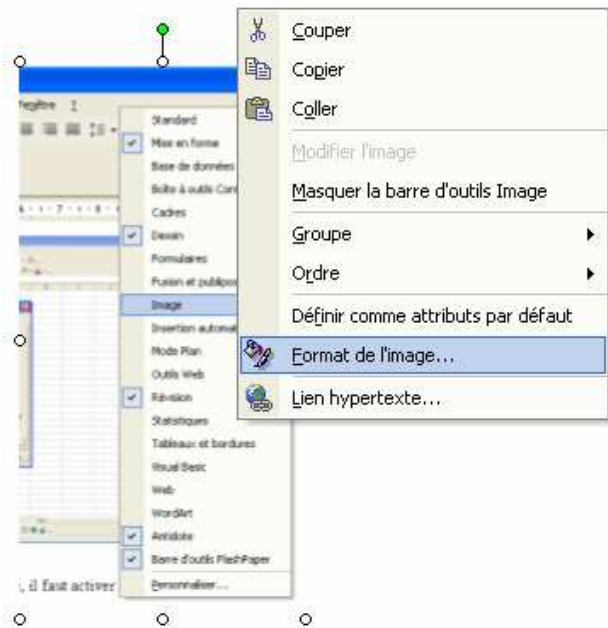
Fenêtre ?

Standard
Mise en forme
Base de données
Boîte à outils Con
Cadres
Dessin
Formulaires
Fusion et publipos
Image
Insertion automat
Mode Plan
Outils Web
Révision
Statistiques
Tableaux et bordures
Visual Basic
Web
WordArt
Antidote
Barre d'outils FlashPaper
Personnaliser...

, il faut activer

Couper
Copier
Coller
Modifier l'image
Masquer la barre d'outils Image
Groupe
Ordre
Définir comme attributs par défaut
Format de l'image...
Lien hypertexte...